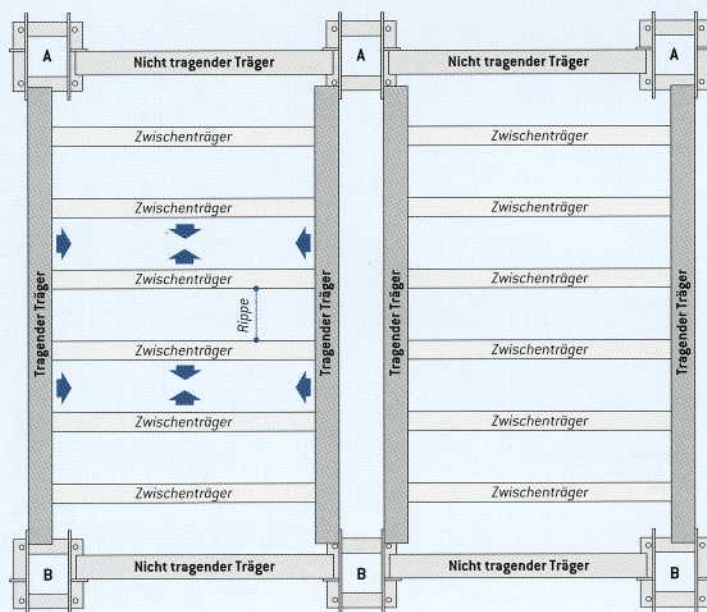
A
Nicht tragender Träger
A
Nicht tragender Träger
A

Zwischenträger
Zwischenträger
Zwischenträger
Zwischenträger
Zwischenträger
Zwischenträger
Zwischenträger
Zwischenträger
Rippe
Zwischenträger
Zwischenträger
Zwischenträger
Zwischenträger
Zwischenträger
Zwischenträger

Tragender Träger
Tragender Träger
Tragender Träger
Tragender Träger

B
Nicht tragender Träger
B
Nicht tragender Träger
B